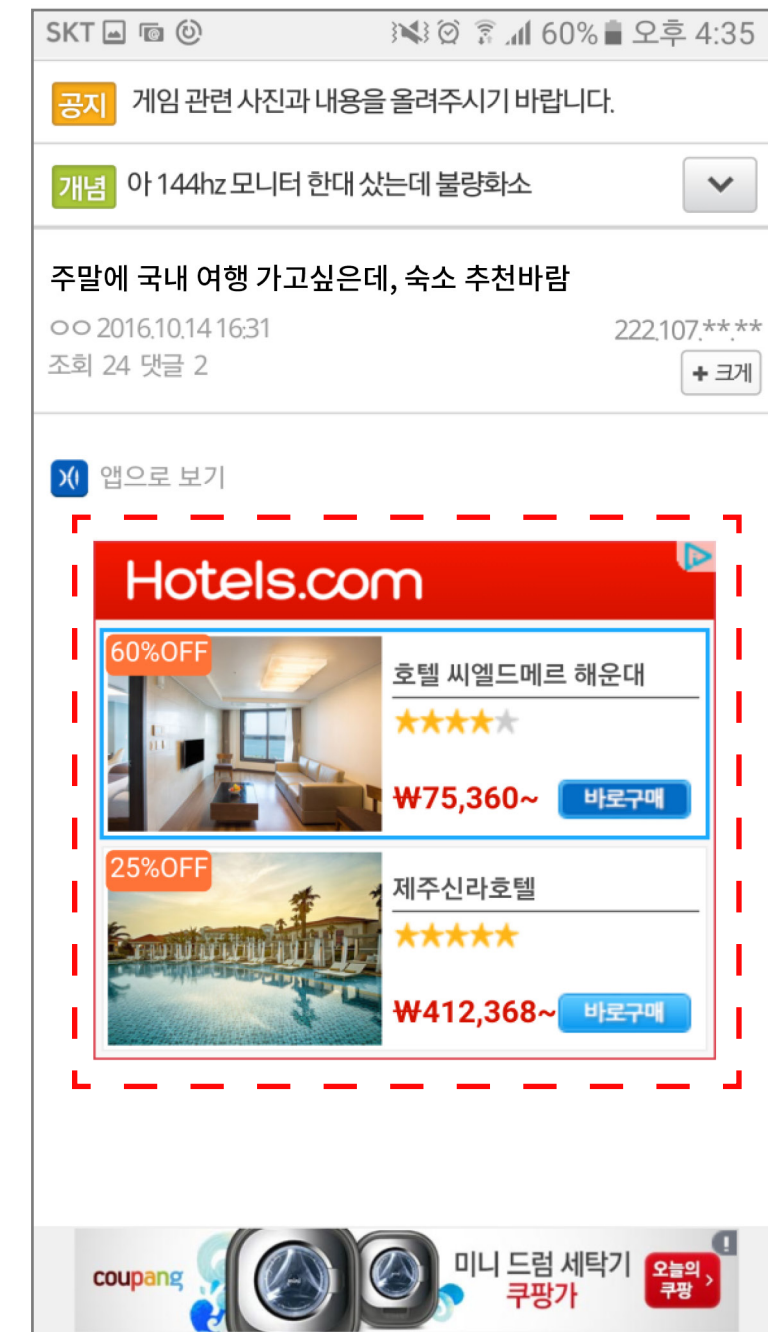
SKT 60% 오후 4:35

공지 게임 관련 사진과 내용을 올려주시기 바랍니다.

개념 아 144hz 모니터 한대 샀는데 불량화소

주말에 국내 여행 가고싶은데, 숙소 추천바람

○○ 2016.10.14 16:31
222.107.**.**
조회 24 댓글 2
+ 크게

앱으로 보기

Hotels.com

60%OFF
호텔 씨엘드메르 해운대
₩75,360~
바로구매

25%OFF
제주신라호텔
₩412,368~
바로구매

coupang
미니 드럼 세탁기
쿠팡가
오늘의 쿠팡